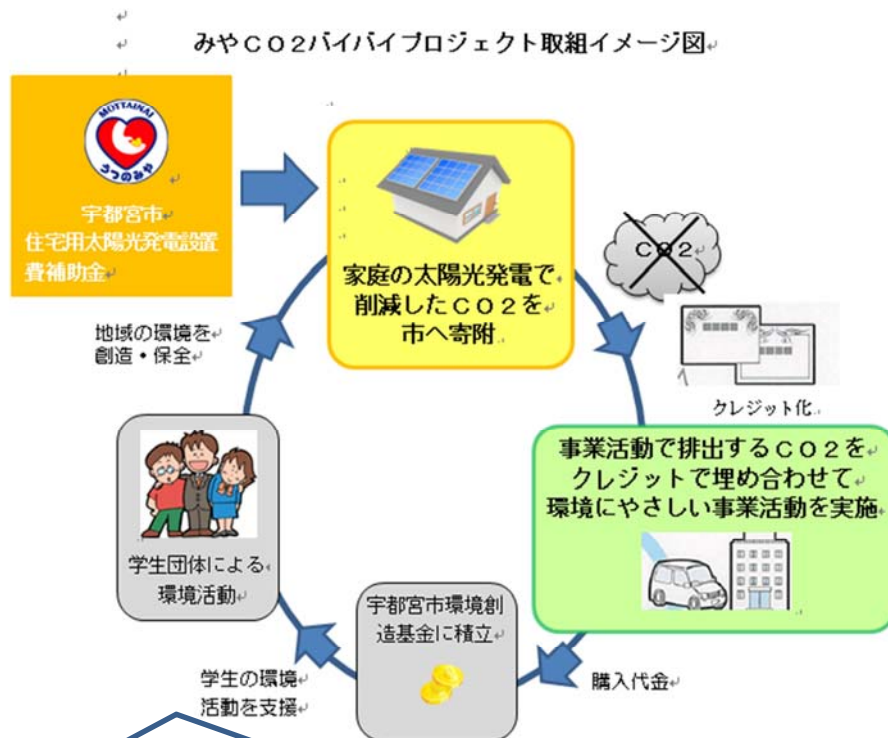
みやＣＯ２バイバイプロジェクト取組イメージ図

MOTTAINAI
うつのみや

宇都宮市
住宅用太陽光発電設置
費補助金

家庭の太陽光発電で
削減したＣＯ２を
市へ寄附

ＣＯ２

クレジット化

事業活動で排出するＣＯ２を
クレジットで埋め合わせて
環境にやさしい事業活動を実施

購入代金

宇都宮市環境創
造基金に積立

学生の環境
活動を支援

学生団体による
環境活動

地域の環境を
創造・保全